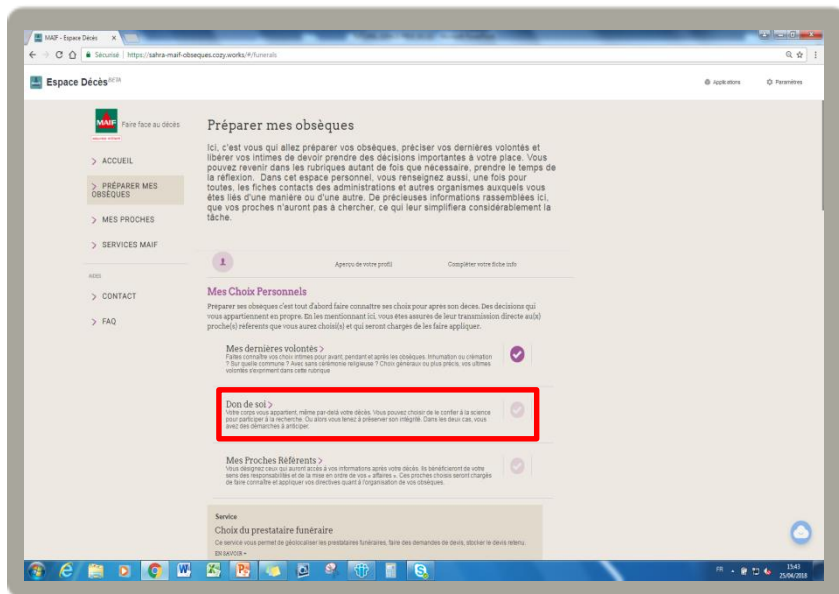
MAIF - Espace Décès ×

Sécurisé | https://sahra-maif-obseques.cozy.works/#/funerals

Espace Décès BETA

Applications

Paramètres

MAIF Faire face au décès

> ACCUEIL

> PRÉPARER MES OBSÈQUES

> MES PROCHES

> SERVICES MAIF

> CONTACT

> FAQ

Préparer mes obsèques

Ici, c'est vous qui allez préparer vos obsèques, préciser vos dernières volontés et libérer vos intimes de devoir prendre des décisions importantes à votre place. Vous pouvez revenir dans les rubriques autant de fois que nécessaire, prendre le temps de la réflexion. Dans cet espace personnel, vous renseignez aussi, une fois pour toutes, les fiches contacts des administrations et autres organismes auxquels vous êtes liés d'une manière ou d'une autre. De précieuses informations rassemblées ici, que vos proches n'auront pas à chercher, ce qui leur simplifiera considérablement la tâche.

Aperçu de votre profil

Compléter votre fiche info

Mes Choix Personnels

Préparer ses obsèques c'est tout d'abord faire connaître ses choix pour après son décès. Des décisions qui vous appartiennent en propre. En les mentionnant ici, vous êtes assurés de leur transmission directe au(x) proche(s) référents que vous aurez choisi(s) et qui seront chargés de les faire appliquer.

Mes dernières volontés >
Faites connaître vos choix intimes pour avant, pendant et après les obsèques. Inhumation ou crémation ? Sur quelle commune ? Avec sans cérémonie religieuse ? Choix généraux ou plus précis, vos ultimes volontés s'expriment dans cette rubrique

Don de soi >
Votre corps vous appartient, même par-delà votre décès. Vous pouvez choisir de le confier à la science pour participer à la recherche. Ou alors vous tenez à préserver son intégrité. Dans les deux cas, vous avez des démarches à anticiper.

Mes Proches Référents >
Vous désignez ceux qui auront accès à vos informations après votre décès. Ils bénéficieront de votre sens des responsabilités et de la mise en ordre de vos « affaires ». Ces proches choisis seront chargés de faire connaître et appliquer vos directives quant à l'organisation de vos obsèques.

Service

Choix du prestataire funéraire

Ce service vous permet de géolocaliser les prestataires funéraires, faire des demandes de devis, stocker le devis retenu.

EN SAVOIR +

FR 15:43 25/04/2018